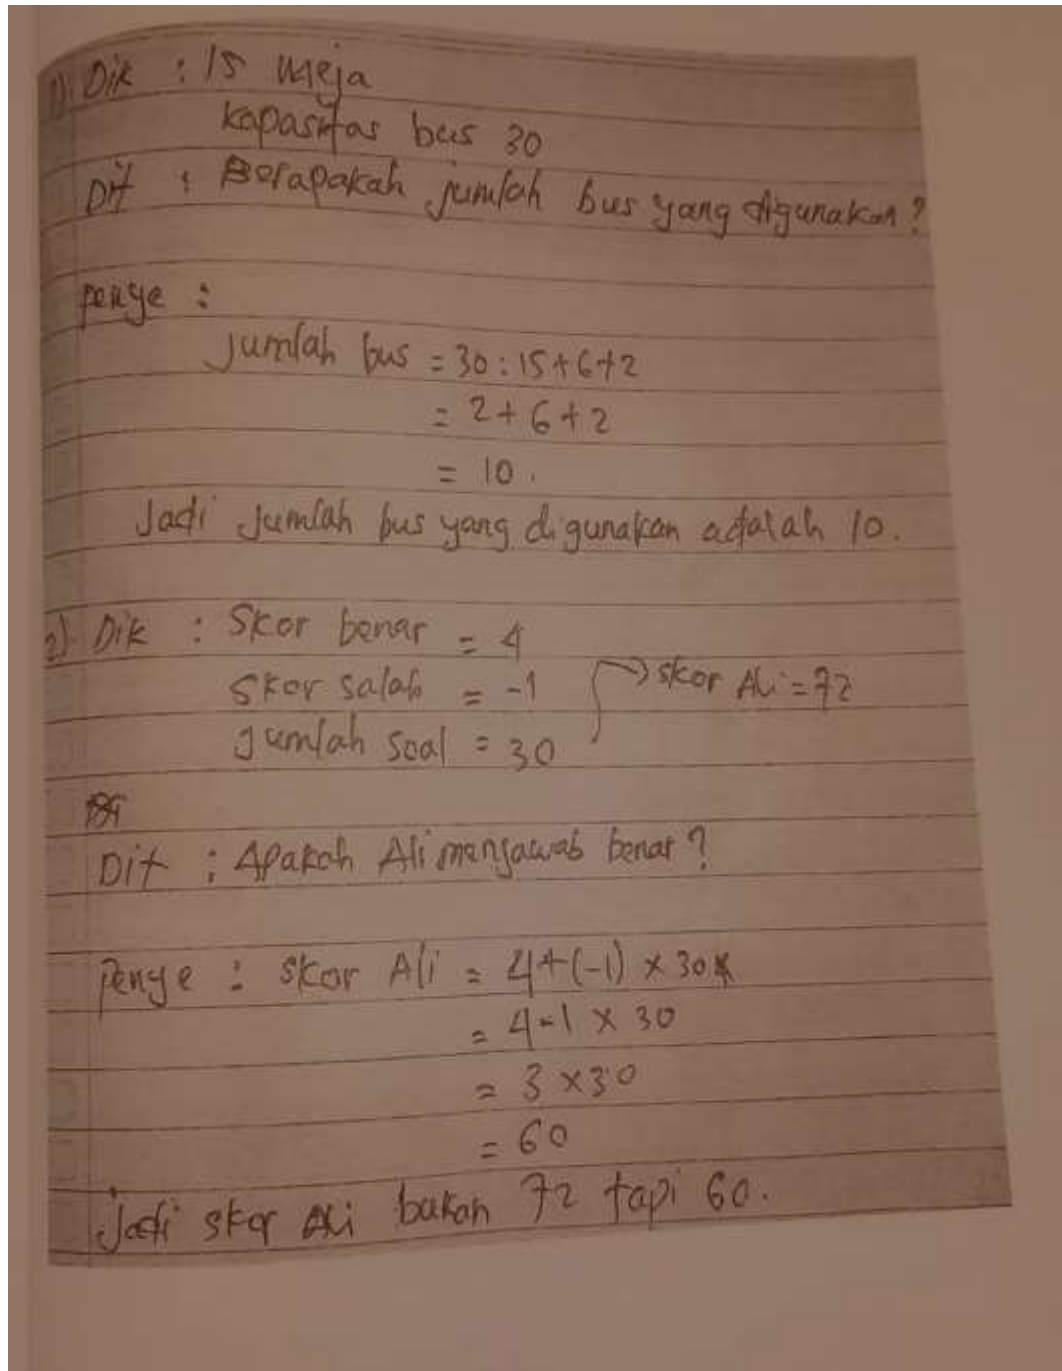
1) Dik : 15 meja
kapasitas bus 30
Dit : Berapakah jumlah bus yang digunakan?

penye :
jumlah bus $= 30 : 15 + 6 + 2$
$= 2 + 6 + 2$
$= 10.$
Jadi jumlah bus yang digunakan adalah 10.

2) Dik : Skor benar $= 4$
Skor salah $= -1$
jumlah soal $= 30$
skor Ali $= 72$

Dit : Apakah Ali menjawab benar?

penye : skor Ali $= 4 + (-1) \times 30$
$= 4 - 1 \times 30$
$= 3 \times 30$
$= 60$
Jadi skor Ali bukan 72 tapi 60.